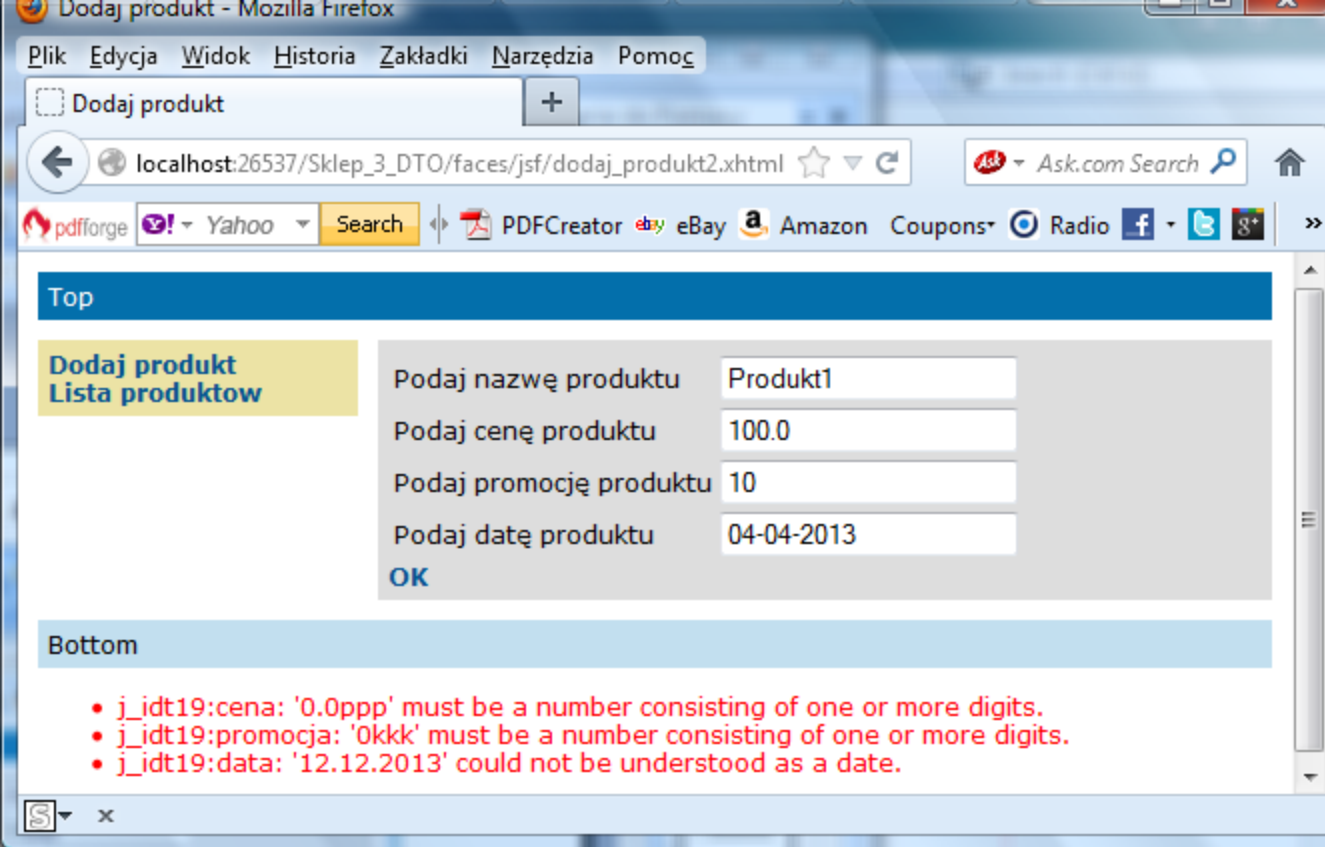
Dodaj produkt - Mozilla Firefox

Plik Edycja Widok Historia Zakładki Narzędzia Pomoc

Dodaj produkt +

localhost:26537/Sklep_3_DTO/faces/jsf/dodaj_produkt2.xhtml

Ask.com Search

pdfforge Yahoo Search PDFCreator eBay Amazon Coupons Radio

Top

Dodaj produkt
Lista produktow

Podaj nazwę produktu Produkt1
Podaj cenę produktu 100.0
Podaj promocję produktu 10
Podaj datę produktu 04-04-2013
OK

Bottom

• j_idt19:cena: '0.0ppp' must be a number consisting of one or more digits.
• j_idt19:promocja: '0kkk' must be a number consisting of one or more digits.
• j_idt19:data: '12.12.2013' could not be understood as a date.